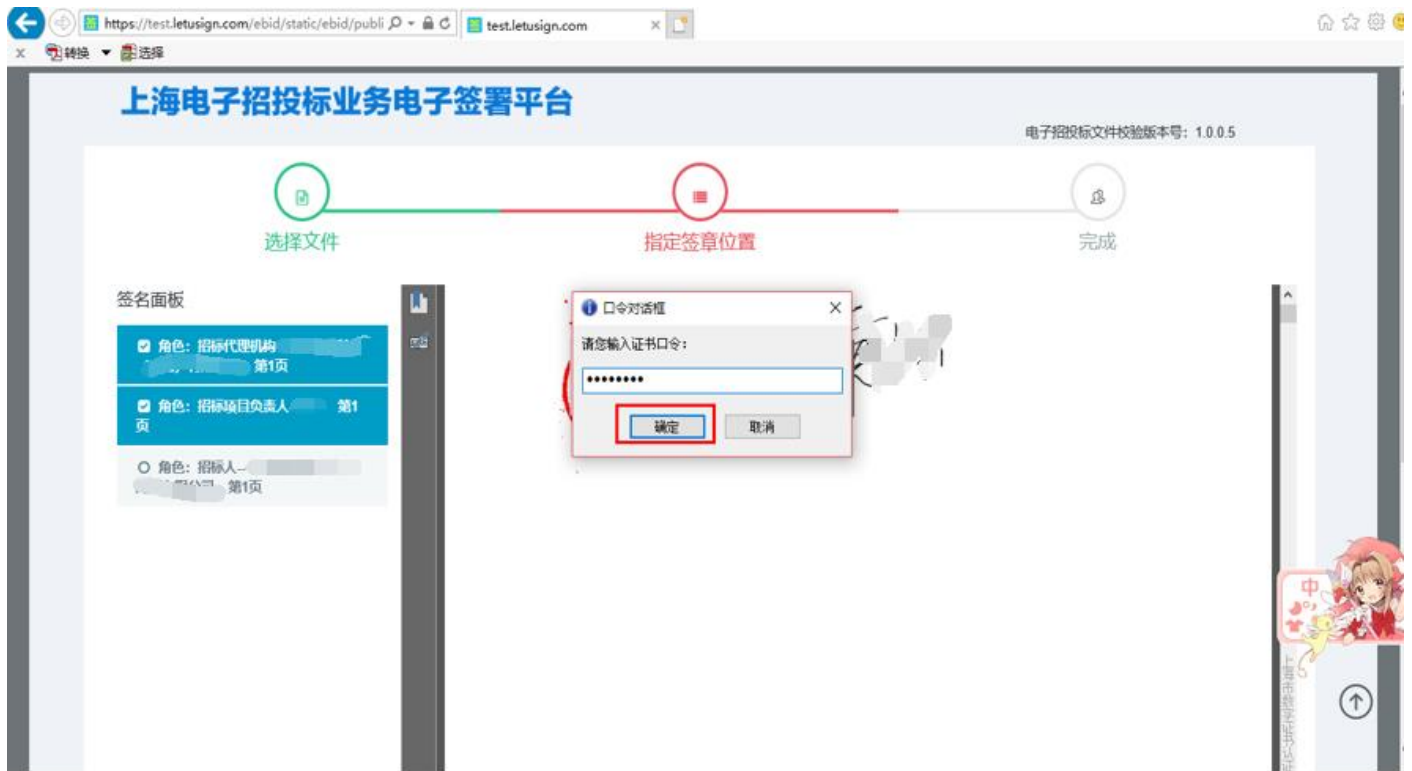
https://test.letusign.com/ebid/static/ebid/publi
test.letusign.com
转换 ▼ 选择

上海电子招投标业务电子签署平台

电子招投标文件校验版本号：1.0.0.5

选择文件
指定签章位置
完成

签名面板

角色：招标代理机构 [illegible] 第1页

角色：招标项目负责人 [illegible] 第1页

角色：招标人 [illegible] 第1页

口令对话框
请您输入证书口令：
•••••••••
确定
取消

中

上海市数字证书认证